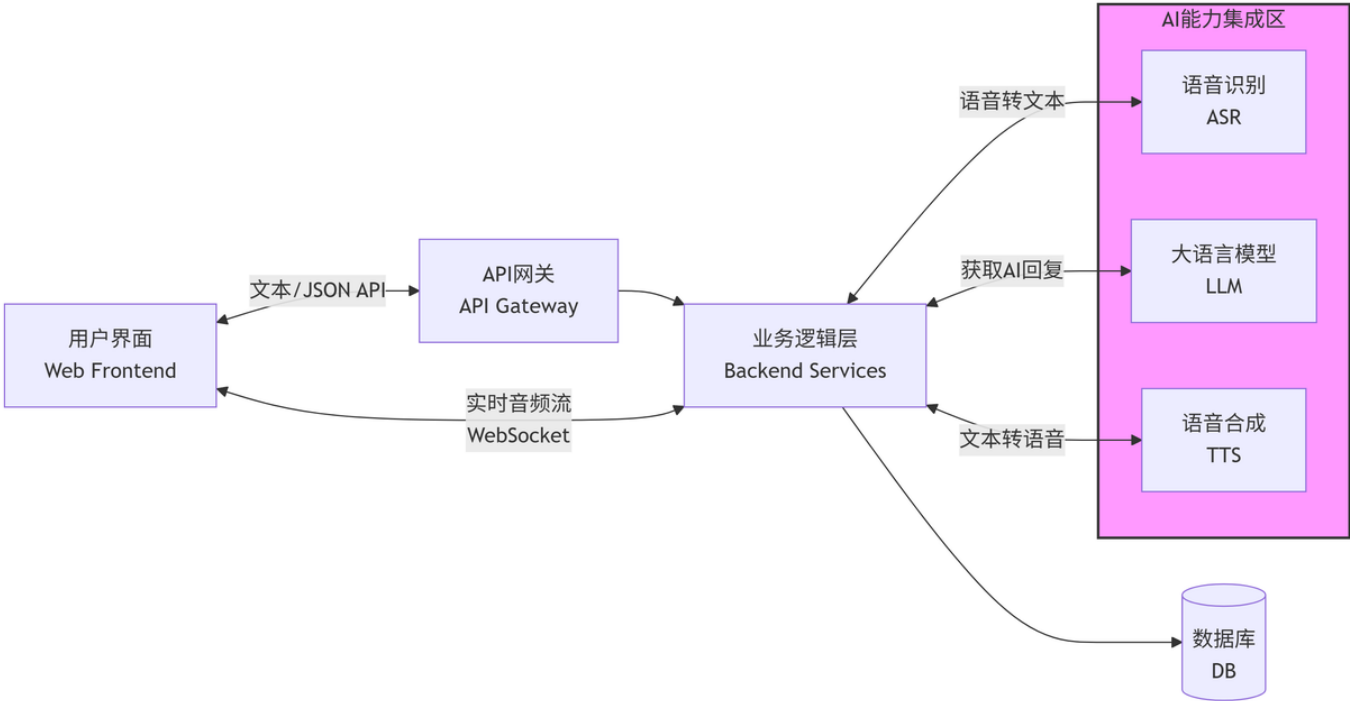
AI能力集成区

语音识别
ASR

大语言模型
LLM

语音合成
TTS

语音转文本

获取AI回复

文本转语音

用户界面
Web Frontend

文本/JSON API

API网关
API Gateway

业务逻辑层
Backend Services

实时音频流
WebSocket

数据库
DB